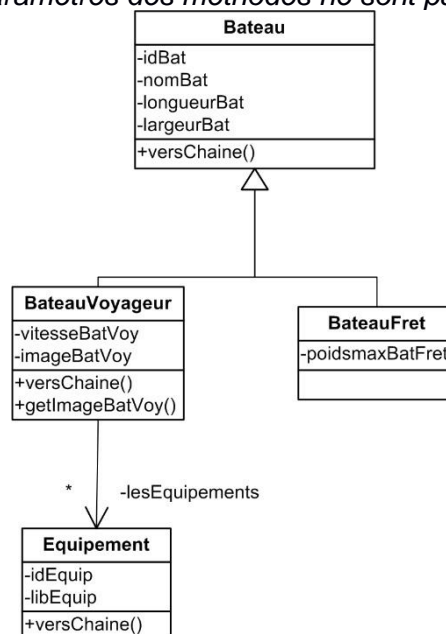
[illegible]aramètres des méthodes ne sont p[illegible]

Bateau
-idBat
-nomBat
-longueurBat
-largeurBat
+versChaine()

BateauVoyageur
-vitesseBatVoy
-imageBatVoy
+versChaine()
+getImageBatVoy()

BateauFret
-poidsmaxBatFret

*
-lesEquipements

Equipement
-idEquip
-libEquip
+versChaine()